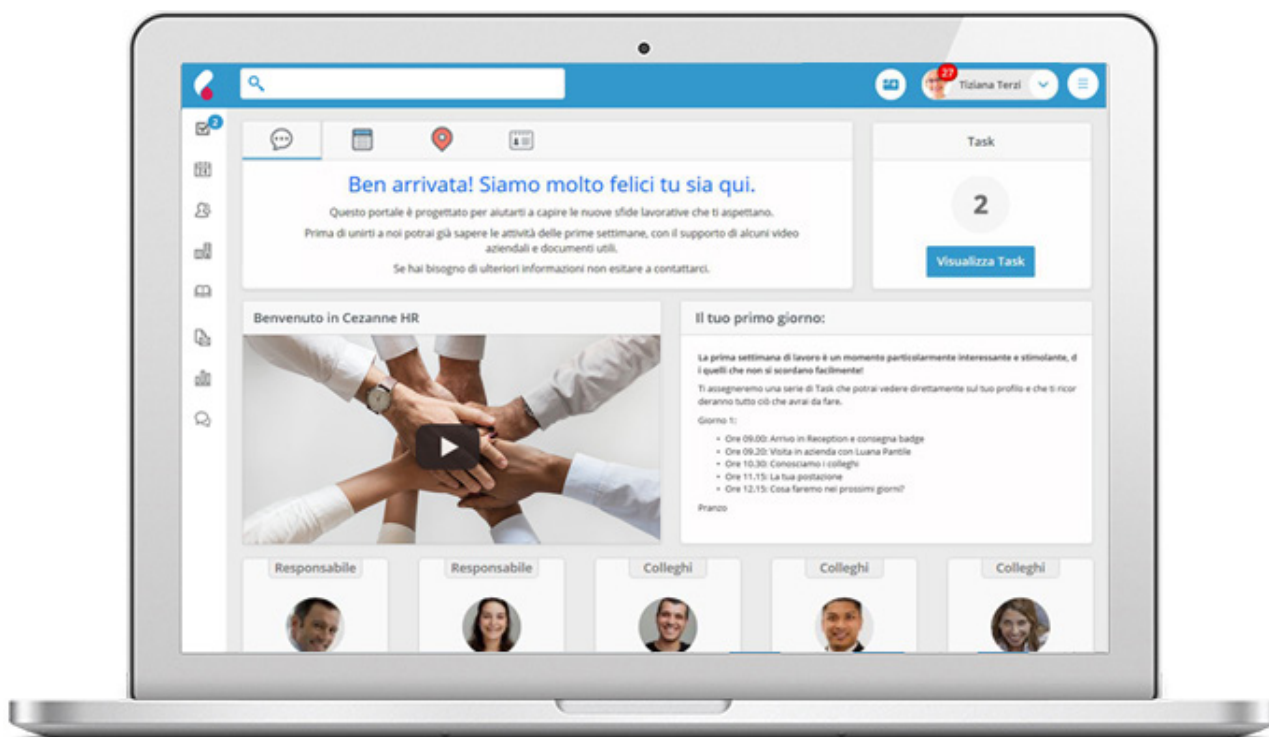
27 Tiziana Terzi

2

Ben arrivata! Siamo molto felici tu sia qui.

Questo portale è progettato per aiutarti a capire le nuove sfide lavorative che ti aspettano.

Prima di unirti a noi potrai già sapere le attività delle prime settimane, con il supporto di alcuni video aziendali e documenti utili.

Se hai bisogno di ulteriori informazioni non esitare a contattarci.

Task

2

Visualizza Task

Benvenuto in Cezanne HR

Il tuo primo giorno:

La prima settimana di lavoro è un momento particolarmente interessante e stimolante, di quelli che non si scordano facilmente!

Ti assegneremo una serie di Task che potrai vedere direttamente sul tuo profilo e che ti ricorderanno tutto ciò che avrai da fare.

Giorno 1:

- Ore 09.00: Arrivo in Reception e consegna badge
- Ore 09.20: Visita in azienda con Luana Pantile
- Ore 10.30: Conosciamo i colleghi
- Ore 11.15: La tua postazione
- Ore 12.15: Cosa faremo nei prossimi giorni?

Pranzo

Responsabile

Responsabile

Colleghi

Colleghi

Colleghi